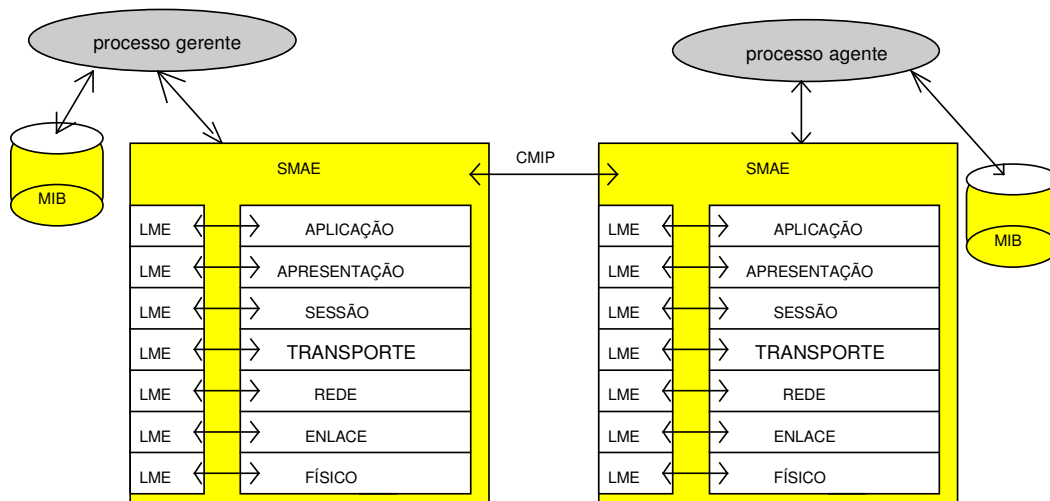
processo gerente

processo agente

MIB

SMAE

CMIP

SMAE

MIB

LME APLICAÇÃO
LME APRESENTAÇÃO
LME SESSÃO
LME TRANSPORTE
LME REDE
LME ENLACE
LME FÍSICO

LME APLICAÇÃO
LME APRESENTAÇÃO
LME SESSÃO
LME TRANSPORTE
LME REDE
LME ENLACE
LME FÍSICO